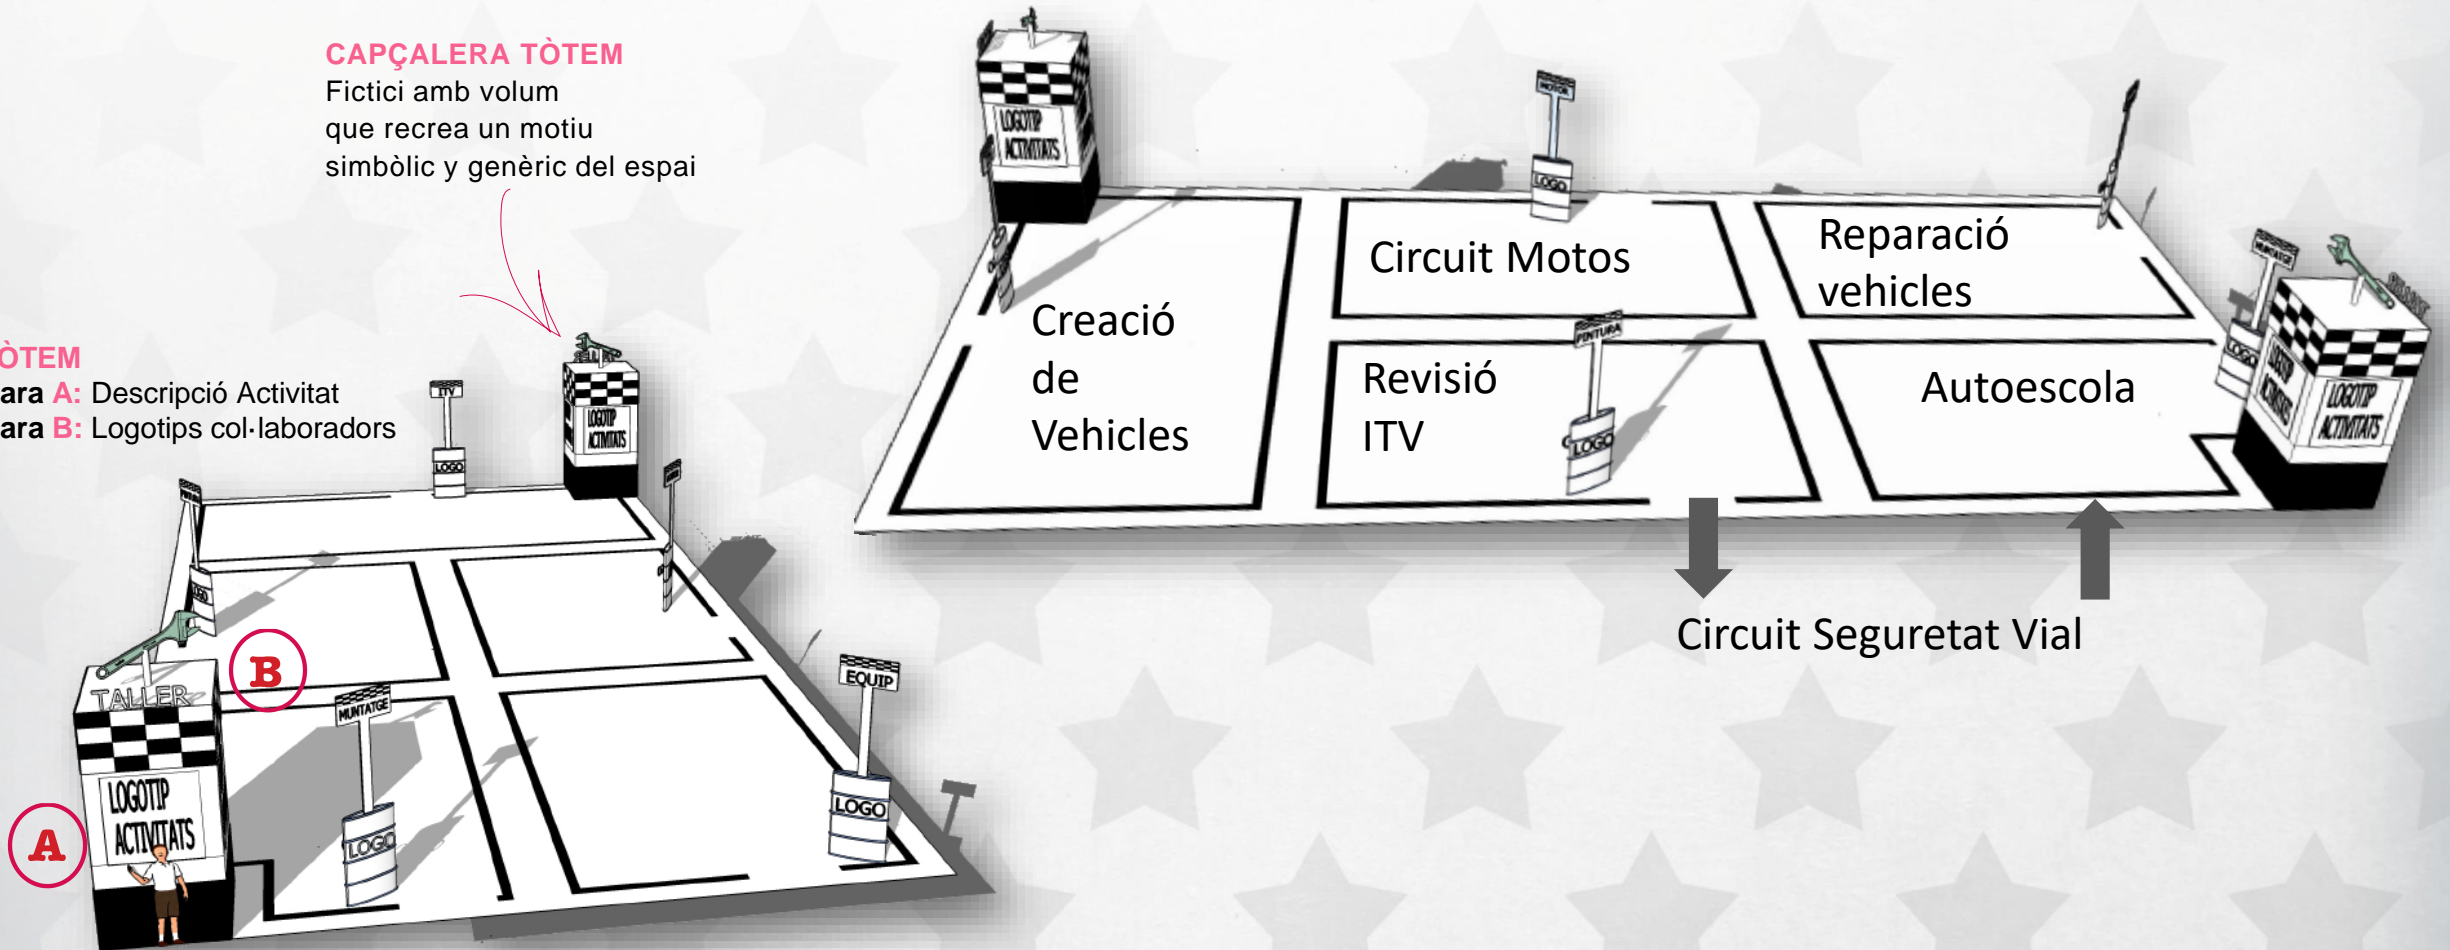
CAPÇALERA TÒTEM
Fictici amb volum que recrea un motiu simbòlic y genèric del espai

ÒTEM
ara A: Descripció Activitat
ara B: Logotips col·laboradors

ITV
LOGO
LOGOTIP ACTIVITATS
TALLER
LOGOTIP ACTIVITATS
B
A
MUNTATGE
LOGO
EQUIP
LOGO

LOGOTIP ACTIVITATS
MOTOR
LOGO
Creació de Vehicles
Circuit Motos
Reparació vehicles
Revisió ITV
PINTURA
LOGO
Autoescola
LOGO
LOGOTIP ACTIVITATS
Circuit Seguretat Vial